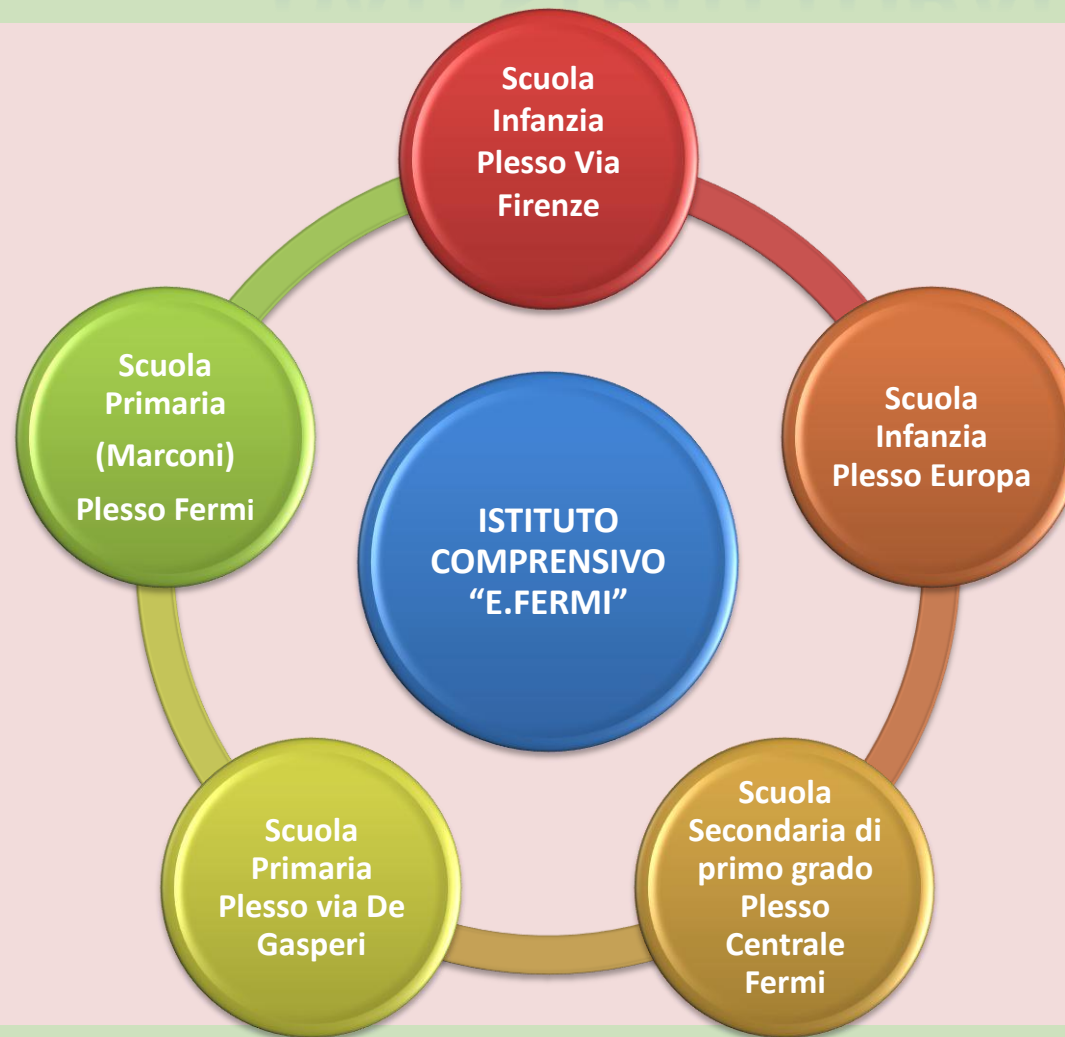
Scuola Infanzia Plesso Via Firenze

Scuola Infanzia Plesso Europa

Scuola Secondaria di primo grado Plesso Centrale Fermi

Scuola Primaria Plesso via De Gasperi

Scuola Primaria (Marconi) Plesso Fermi

ISTITUTO COMPRENSIVO “E.FERMI”